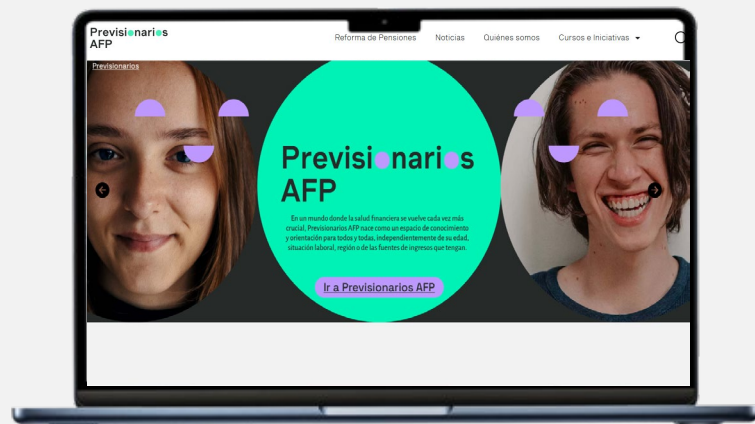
Previsionarios AFP

Reforma de Pensiones Noticias Quiénes somos Cursos e Iniciativas

Previsionarios

Previsionarios AFP

En un mundo donde la salud financiera se vuelve cada vez más crucial, Previsionarios AFP nace como un espacio de conocimiento y orientación para todos y todas, independientemente de su edad, situación laboral, región o de las fuentes de ingresos que tengan.

Ir a Previsionarios AFP